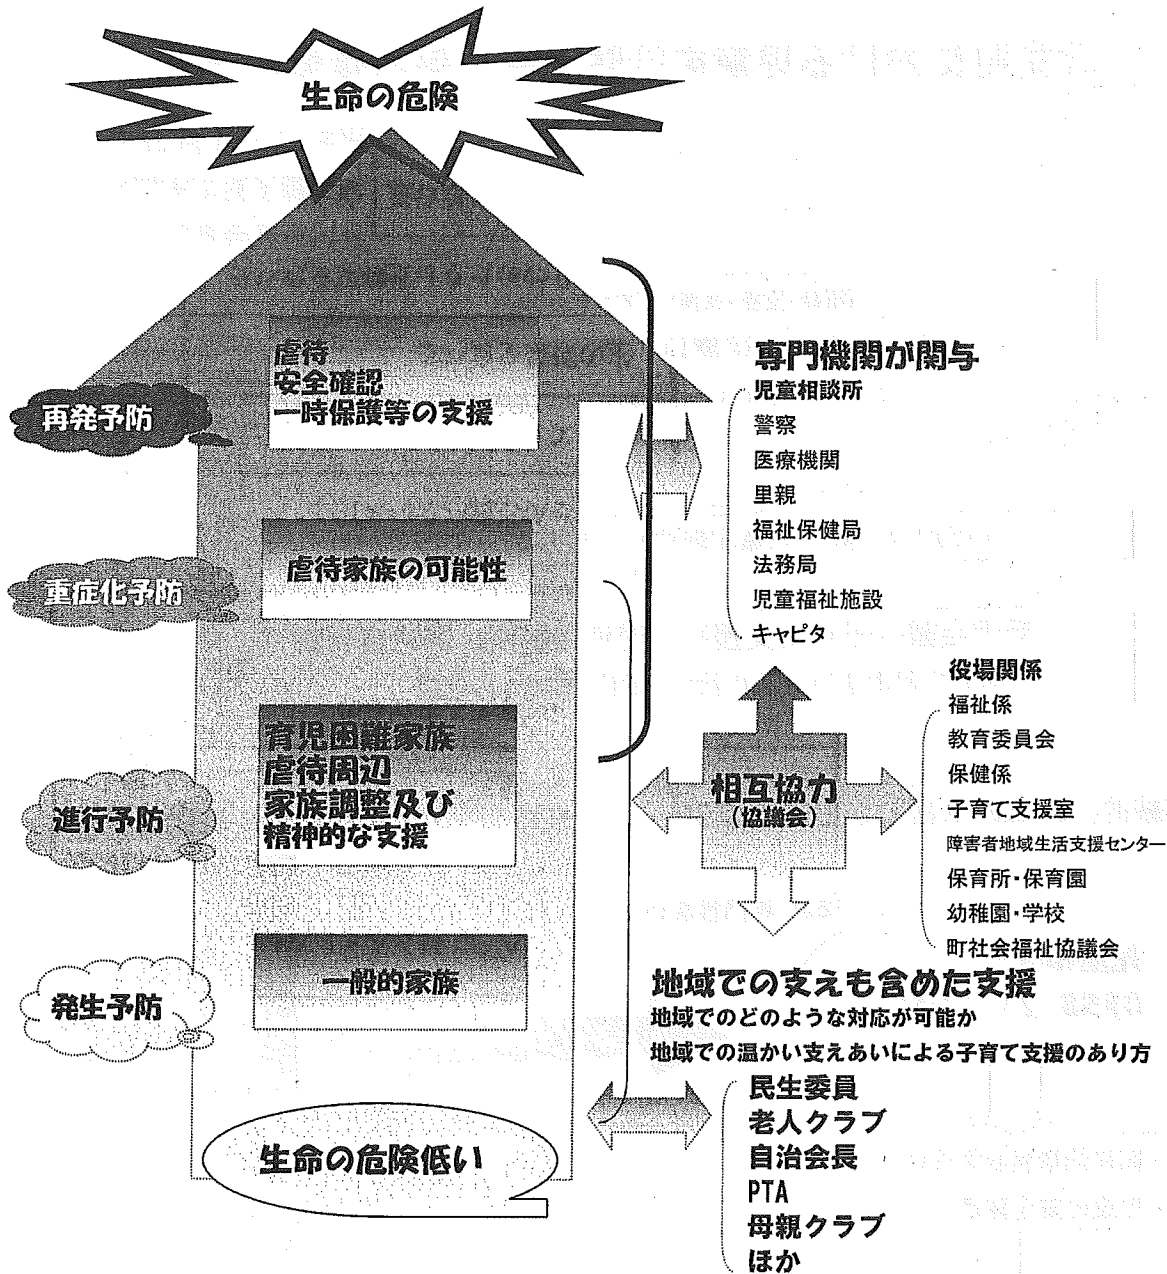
生命の危険

虐待
安全確認
一時保護等の支援

再発予防

虐待家族の可能性

重症化予防

育児困難家族
虐待周辺
家族調整及び
精神的な支援

進行予防

一般的家族

発生予防

生命の危険低い

専門機関が関与
児童相談所
警察
医療機関
里親
福祉保健局
法務局
児童福祉施設
キャピタ

相互協力
(協議会)

役場関係
福祉係
教育委員会
保健係
子育て支援室
障害者地域生活支援センター
保育所・保育園
幼稚園・学校
町社会福祉協議会

地域での支えも含めた支援
地域でのどのような対応が可能か
地域での温かい支えあいによる子育て支援のあり方

民生委員
老人クラブ
自治会長
PTA
母親クラブ
ほか